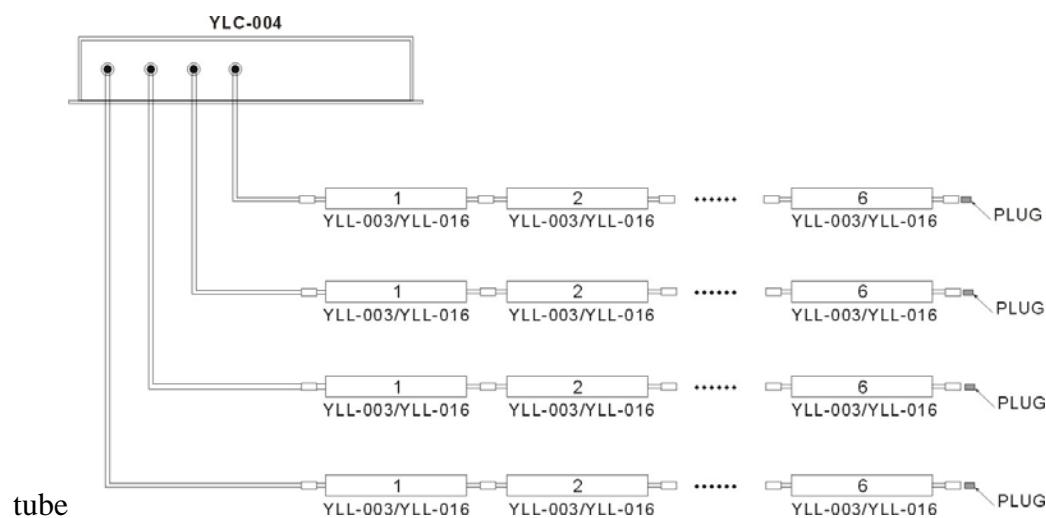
YLC-004

1
YLL-003/YLL-016
2
YLL-003/YLL-016
••••••
6
YLL-003/YLL-016
PLUG

1
YLL-003/YLL-016
2
YLL-003/YLL-016
••••••
6
YLL-003/YLL-016
PLUG

1
YLL-003/YLL-016
2
YLL-003/YLL-016
••••••
6
YLL-003/YLL-016
PLUG

tube
1
YLL-003/YLL-016
2
YLL-003/YLL-016
••••••
6
YLL-003/YLL-016
PLUG